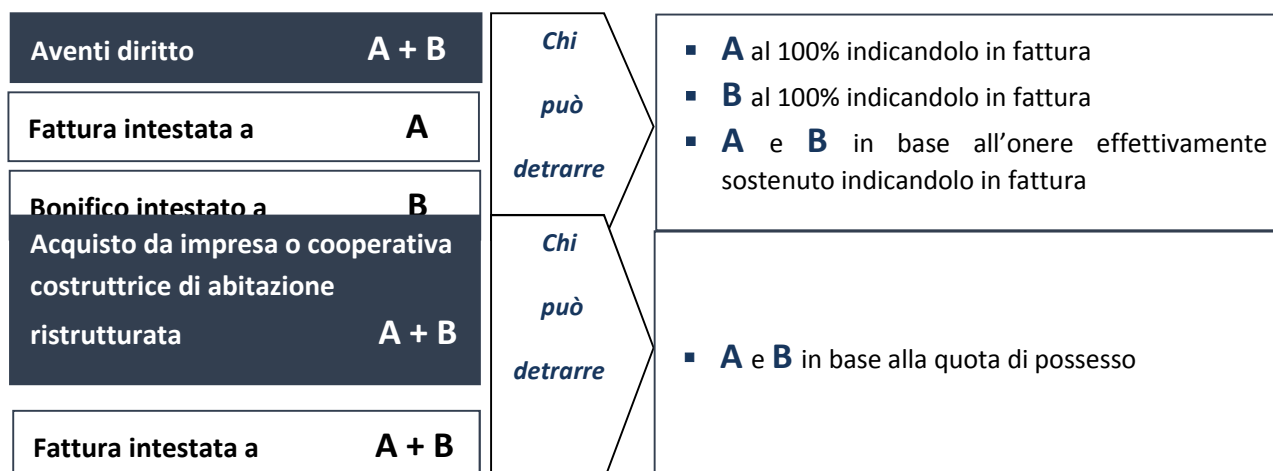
Aventi diritto A + B

Fattura intestata a A

Bonifico intestato a B

Chi può detrarre

- A al 100% indicandolo in fattura
- B al 100% indicandolo in fattura
- A e B in base all'onere effettivamente sostenuto indicandolo in fattura

Acquisto da impresa o cooperativa costruttrice di abitazione ristrutturata A + B

Fattura intestata a A + B

Chi può detrarre

- A e B in base alla quota di possesso